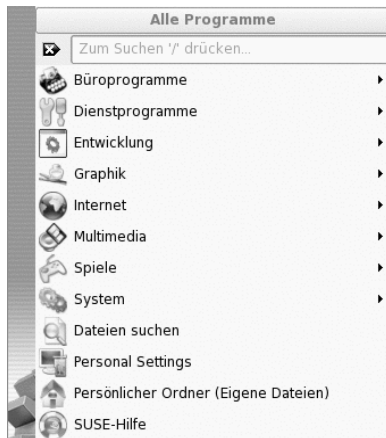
Alle Programme

Zum Suchen '/' drücken...

Büroprogramme

Dienstprogramme

Entwicklung

Graphik

Internet

Multimedia

Spiele

System

Dateien suchen

Personal Settings

Persönlicher Ordner (Eigene Dateien)

SUSE-Hilfe